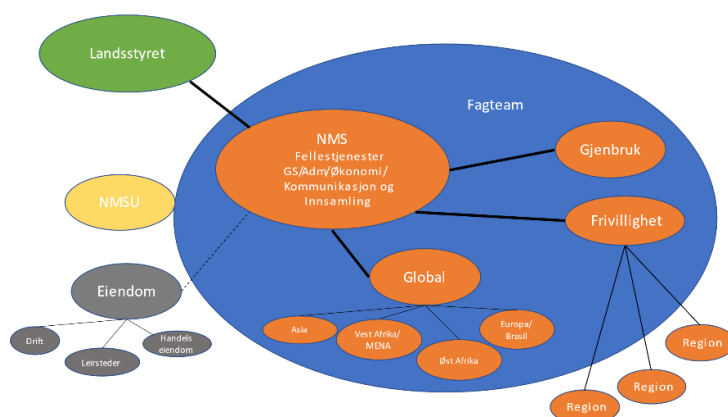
Landsstyret

Fagteam

NMS
Fellestjenester
GS/Adm/Økonomi/
Kommunikasjon og
Innsamling

Gjenbruk

NMSU

Frivillighet

Eiendom

Global

Drift

Leirsteder

Handels eiendom

Asia

Vest Afrika/ MENA

Øst Afrika

Europa/ Brasil

Region

Region

Region